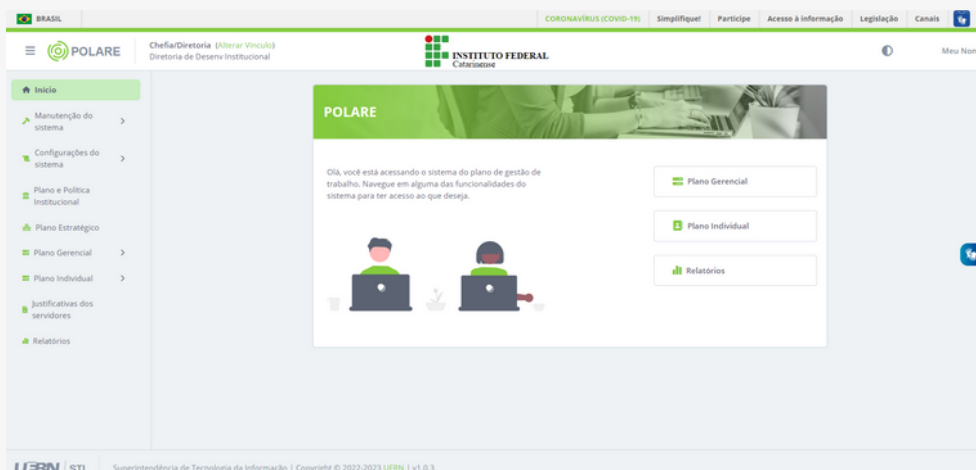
BRASIL

CORONAVÍRUS (COVID-19) | Simplifique! | Participe | Acesso à informação | Legislação | Canais

POLARE

Chefia/Diretoria (Alterar Vínculo)
Diretoria de Desenv Institucional

INSTITUTO FEDERAL
Catarinense

Meu Nom

Início

Manutenção do sistema

Configurações do sistema

Plano e Política Institucional

Plano Estratégico

Plano Gerencial

Plano Individual

Justificativas dos servidores

Relatórios

POLARE

Olá, você está acessando o sistema do plano de gestão de trabalho. Navegue em alguma das funcionalidades do sistema para ter acesso ao que deseja.

Plano Gerencial

Plano Individual

Relatórios

UFRN | STI   Superintendência de Tecnologia da Informação | Copyright © 2022-2023 UFRN | v1.0.3